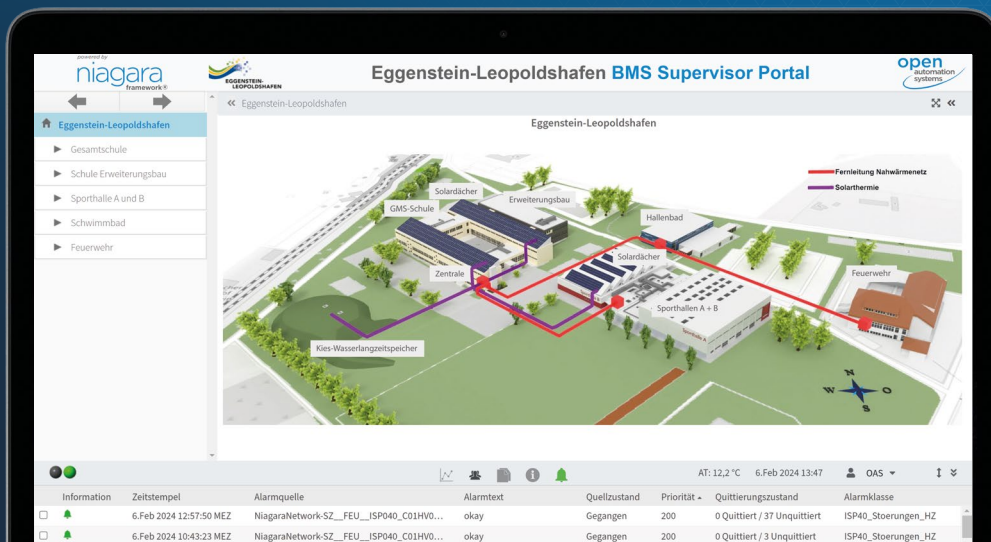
powered by
niagara
framework®

EGGENSTEIN-LEOPOLDSHAFEN

Eggenstein-Leopoldshafen BMS Supervisor Portal

open
automation
systems

« Eggenstein-Leopoldshafen

Eggenstein-Leopoldshafen
Gesamtschule
Schule Erweiterungsbau
Sporthalle A und B
Schwimmbad
Feuerwehr

Eggenstein-Leopoldshafen

Fernleitung Nahwärmenetz
Solarthermie

Solardächer
GMS-Schule
Erweiterungsbau
Hallenbad
Zentrale
Solardächer
Feuerwehr
Sporthallen A + B
Kies-Wasserlangzeitspeicher
N
W
O
S

AT: 12,2 °C 6.Feb 2024 13:47 OAS

| | Information | Zeitstempel | Alarmquelle | Alarmtext | Quellzustand | Priorität | Quittierungszustand | Alarmklasse |
|---|---|---|---|---|---|---|---|---|
| | | 6.Feb 2024 12:57:50 MEZ | NiagaraNetwork-SZ__FEU__ISP040_C01HV0... | okay | Gegangen | 200 | 0 Quittiert / 37 Unquittiert | ISP40_Stoerungen_HZ |
| | | 6.Feb 2024 10:43:23 MEZ | NiagaraNetwork-SZ__FEU__ISP040_C01HV0... | okay | Gegangen | 200 | 0 Quittiert / 3 Unquittiert | ISP40_Stoerungen_HZ |